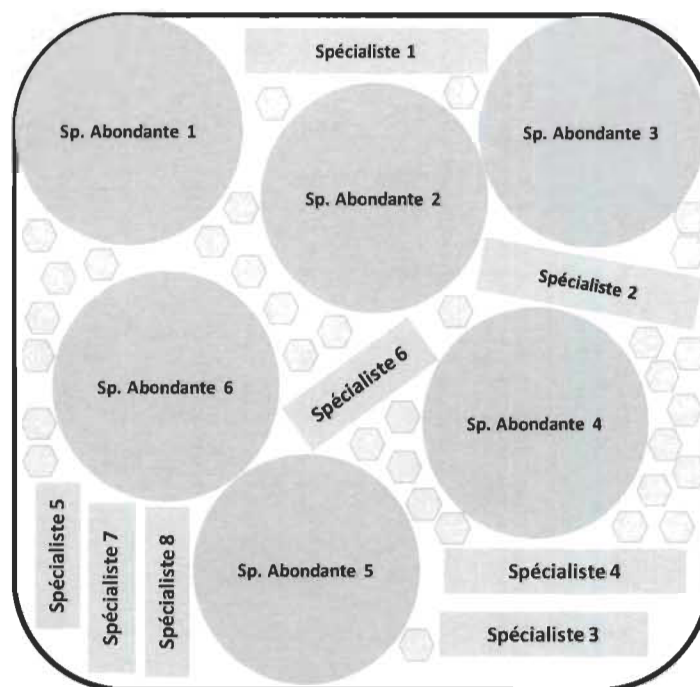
Spécialiste 1

Sp. Abondante 1

Sp. Abondante 2

Sp. Abondante 3

Spécialiste 2

Sp. Abondante 6

Spécialiste 6

Sp. Abondante 4

Spécialiste 5

Spécialiste 7

Spécialiste 8

Sp. Abondante 5

Spécialiste 4

Spécialiste 3